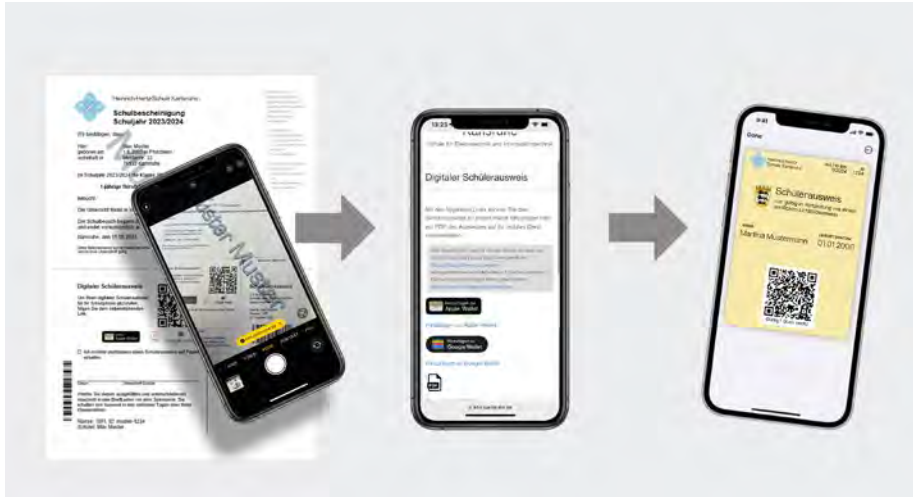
Heinrich-Hertz-Schule Karlsruhe

Schulbescheinigung
Schuljahr 2023/2024

Digitaler Schülerausweis

Muster

Digitaler Schülerausweis

Apple Wallet

Google Wallet

Done

Schülerausweis

Martina Mustermann

01.01.2000